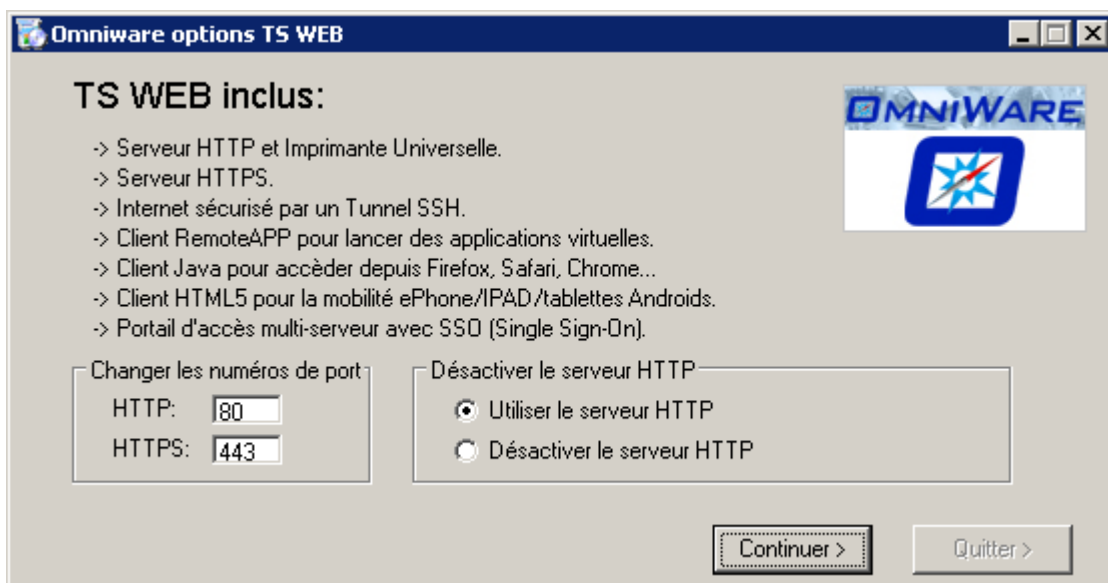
Omniware options TS WEB

TS WEB inclus:

OMNIWARE

-> Serveur HTTP et Imprimante Universelle.
-> Serveur HTTPS.
-> Internet sécurisé par un Tunnel SSH.
-> Client RemoteAPP pour lancer des applications virtuelles.
-> Client Java pour accèder depuis Firefox, Safari, Chrome...
-> Client HTML5 pour la mobilité ePhone/IPAD/tablettes Androids.
-> Portail d'accès multi-serveur avec SSO (Single Sign-On).

Changer les numéros de port
HTTP: 80
HTTPS: 443

Désactiver le serveur HTTP
Utiliser le serveur HTTP
Désactiver le serveur HTTP

Continuer >
Quitter >